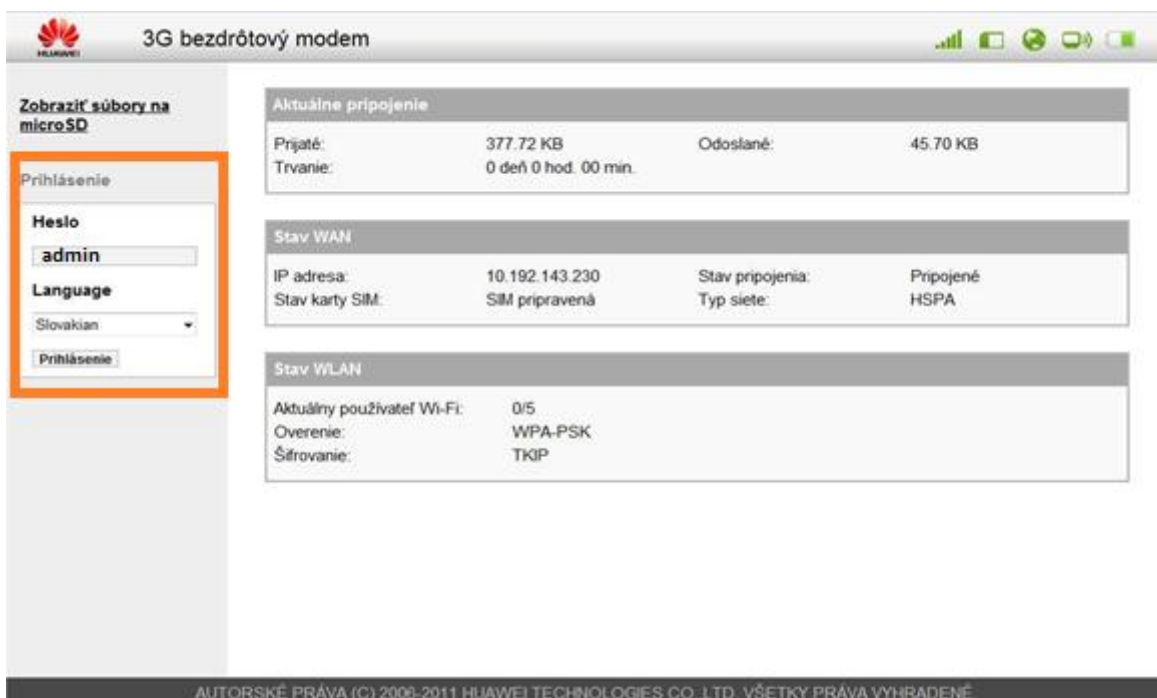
HUAWEI

3G bezdrôtový modem

Zobraziť súbory na microSD

Prihlásenie

Heslo

admin

Language

Slovakian

Prihlásenie

Aktuálne pripojenie

| | | | |
|---|---|---|---|
| Prijaté: | 377.72 KB | Odoslané: | 45.70 KB |
| Trvanie: | 0 deň 0 hod. 00 min. | | |

Stav WAN

| | | | |
|---|---|---|---|
| IP adresa: | 10.192.143.230 | Stav pripojenia: | Pripojené |
| Stav karty SIM: | SIM pripravená | Typ siete: | HSPA |

Stav WLAN

| | |
|---|---|
| Aktuálny používateľ Wi-Fi: | 0/5 |
| Overenie: | WPA-PSK |
| Šifrovanie: | TKIP |

AUTORSKÉ PRÁVA (C) 2006-2011 HUAWEI TECHNOLOGIES CO. LTD. VŠETKY PRÁVA VYHRADENÉ